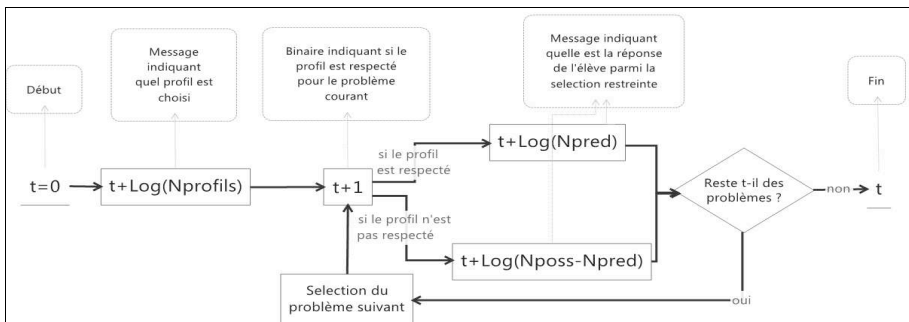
Début

Message indiquant quel profil est choisi

Binaire indiquant si le profil est respecté pour le problème courant

Message indiquant quelle est la réponse de l'élève parmi la selection restreinte

Fin

t=0

t+Log(Nprofils)

t+1

si le profil est respecté

t+Log(Npred)

Reste t-il des problèmes ?

non

t

si le profil n'est pas respecté

t+Log(Nposs-Npred)

Selection du problème suivant

oui